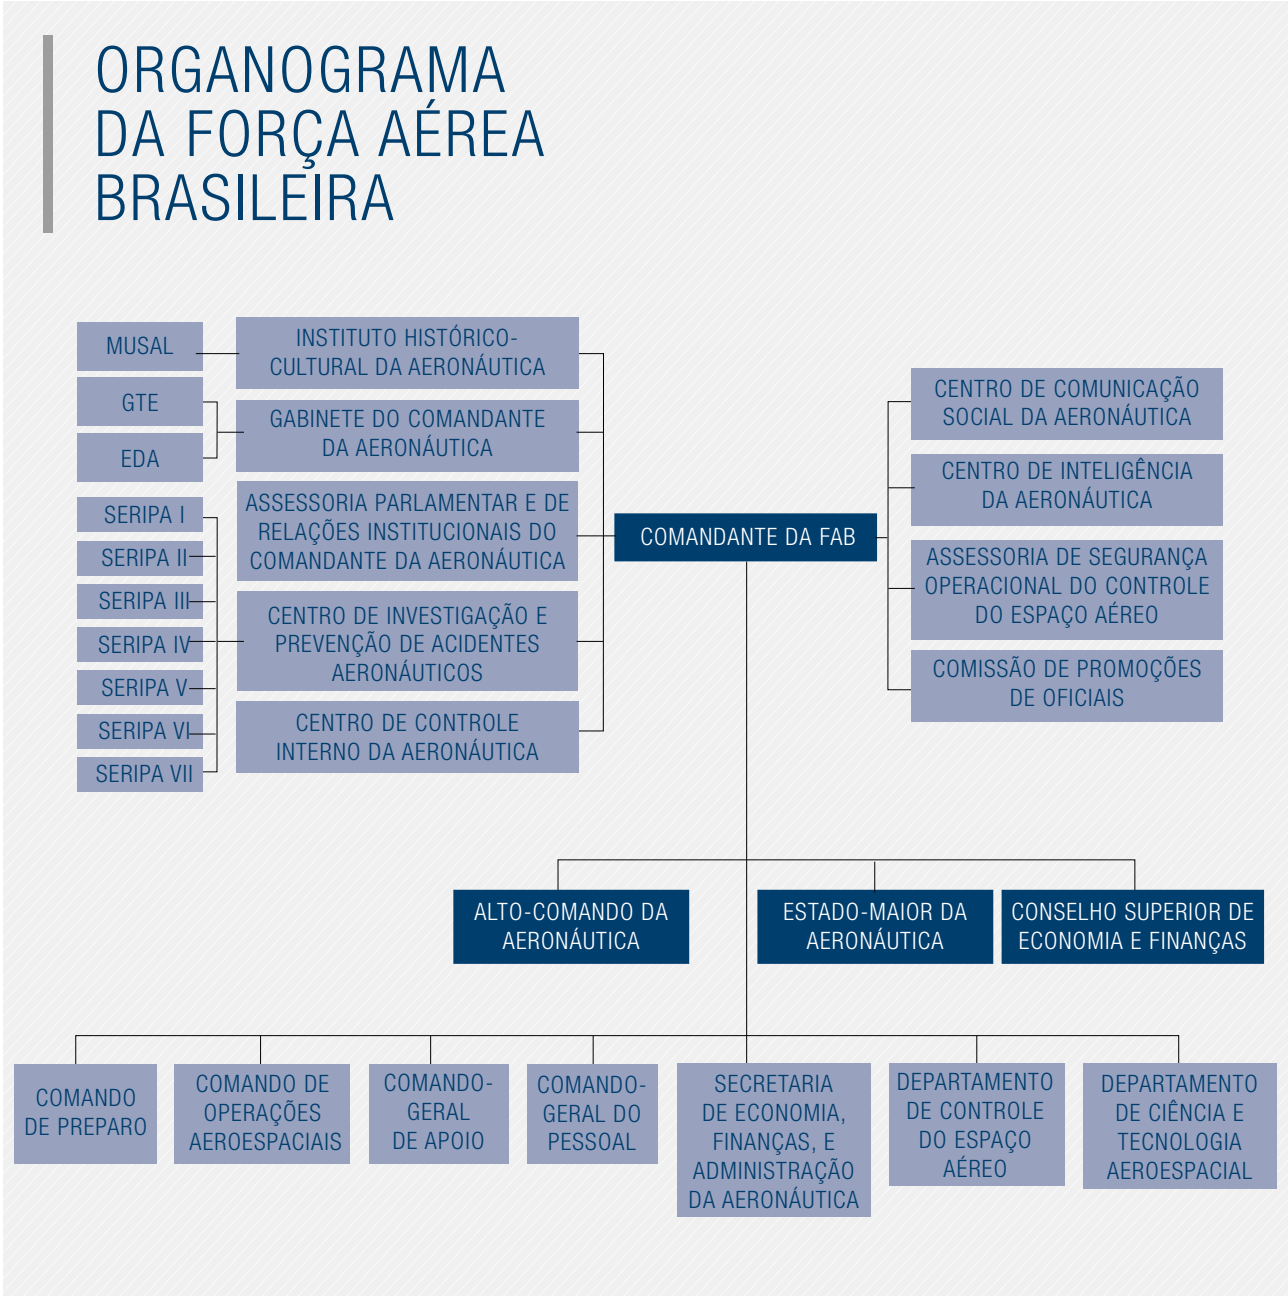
ORGANOGRAMA DA FORÇA AÉREA BRASILEIRA

MUSAL

GTE

EDA

SERIPA I

SERIPA II

SERIPA III

SERIPA IV

SERIPA V

SERIPA VI

SERIPA VII

INSTITUTO HISTÓRICO-CULTURAL DA AERONÁUTICA

GABINETE DO COMANDANTE DA AERONÁUTICA

ASSESSORIA PARLAMENTAR E DE RELAÇÕES INSTITUCIONAIS DO COMANDANTE DA AERONÁUTICA

CENTRO DE INVESTIGAÇÃO E PREVENÇÃO DE ACIDENTES AERONÁUTICOS

CENTRO DE CONTROLE INTERNO DA AERONÁUTICA

COMANDANTE DA FAB

CENTRO DE COMUNICAÇÃO SOCIAL DA AERONÁUTICA

CENTRO DE INTELIGÊNCIA DA AERONÁUTICA

ASSESSORIA DE SEGURANÇA OPERACIONAL DO CONTROLE DO ESPAÇO AÉREO

COMISSÃO DE PROMOÇÕES DE OFICIAIS

ALTO-COMANDO DA AERONÁUTICA

ESTADO-MAIOR DA AERONÁUTICA

CONSELHO SUPERIOR DE ECONOMIA E FINANÇAS

COMANDO DE PREPARO

COMANDO DE OPERAÇÕES AEROESPACIAIS

COMANDO-GERAL DE APOIO

COMANDO-GERAL DO PESSOAL

SECRETARIA DE ECONOMIA, FINANÇAS, E ADMINISTRAÇÃO DA AERONÁUTICA

DEPARTAMENTO DE CONTROLE DO ESPAÇO AÉREO

DEPARTAMENTO DE CIÊNCIA E TECNOLOGIA AEROESPACIAL